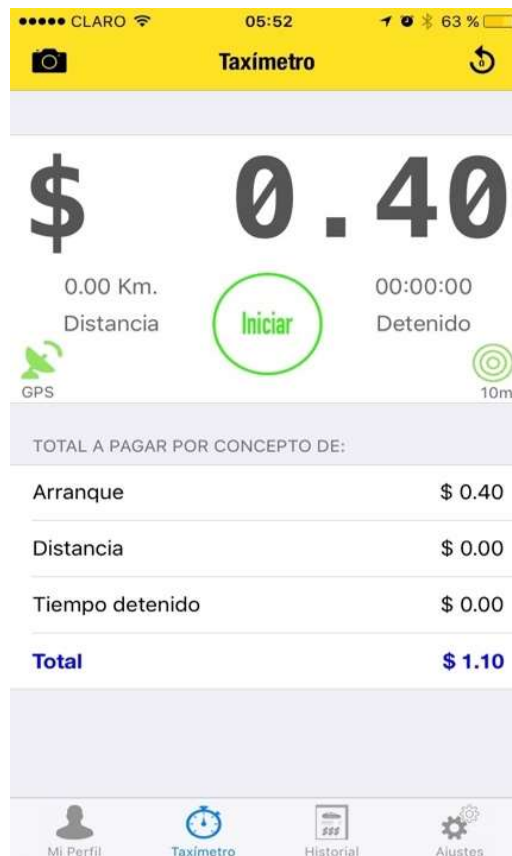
●●●●● CLARO
05:52
63 %

Taxímetro

$ 0.40

0.00 Km.
Distancia

Iniciar

00:00:00
Detenido

GPS
10m

TOTAL A PAGAR POR CONCEPTO DE:

| Arranque | $ 0.40 |
|---|---|
| Distancia | $ 0.00 |
| Tiempo detenido | $ 0.00 |
| **Total** | **$ 1.10** |

Mi Perfil
Taxímetro
Historial
Ajustes